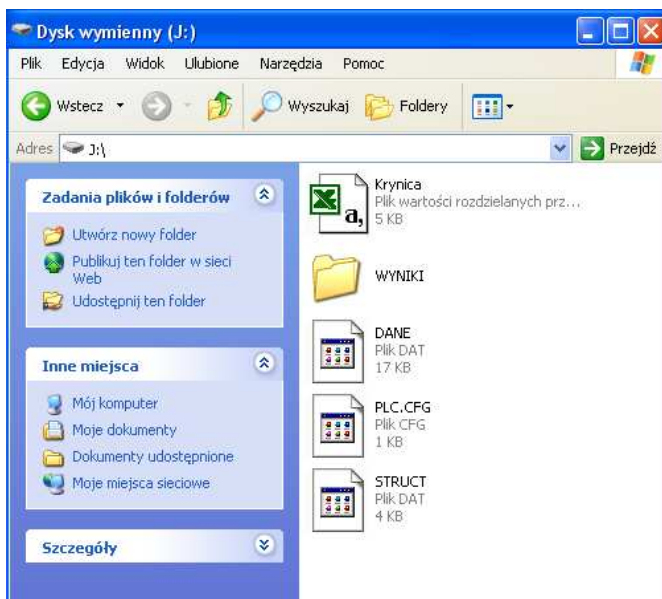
Dysk wymienny (J:)

Plik Edycja Widok Ulubione Narzędzia Pomoc

Wstecz Wyszukaj Foldery

Adres J:\ Przejdź

Zadania plików i folderów

Utwórz nowy folder
Publikuj ten folder w sieci Web
Udostępnij ten folder

Inne miejsca

Mój komputer
Moje dokumenty
Dokumenty udostępnione
Moje miejsca sieciowe

Szczegóły

Krynica
Plik wartości rozdzielanych prz...
5 KB

WYNIKI

DANE
Plik DAT
17 KB

PLC.CFG
Plik CFG
1 KB

STRUCT
Plik DAT
4 KB